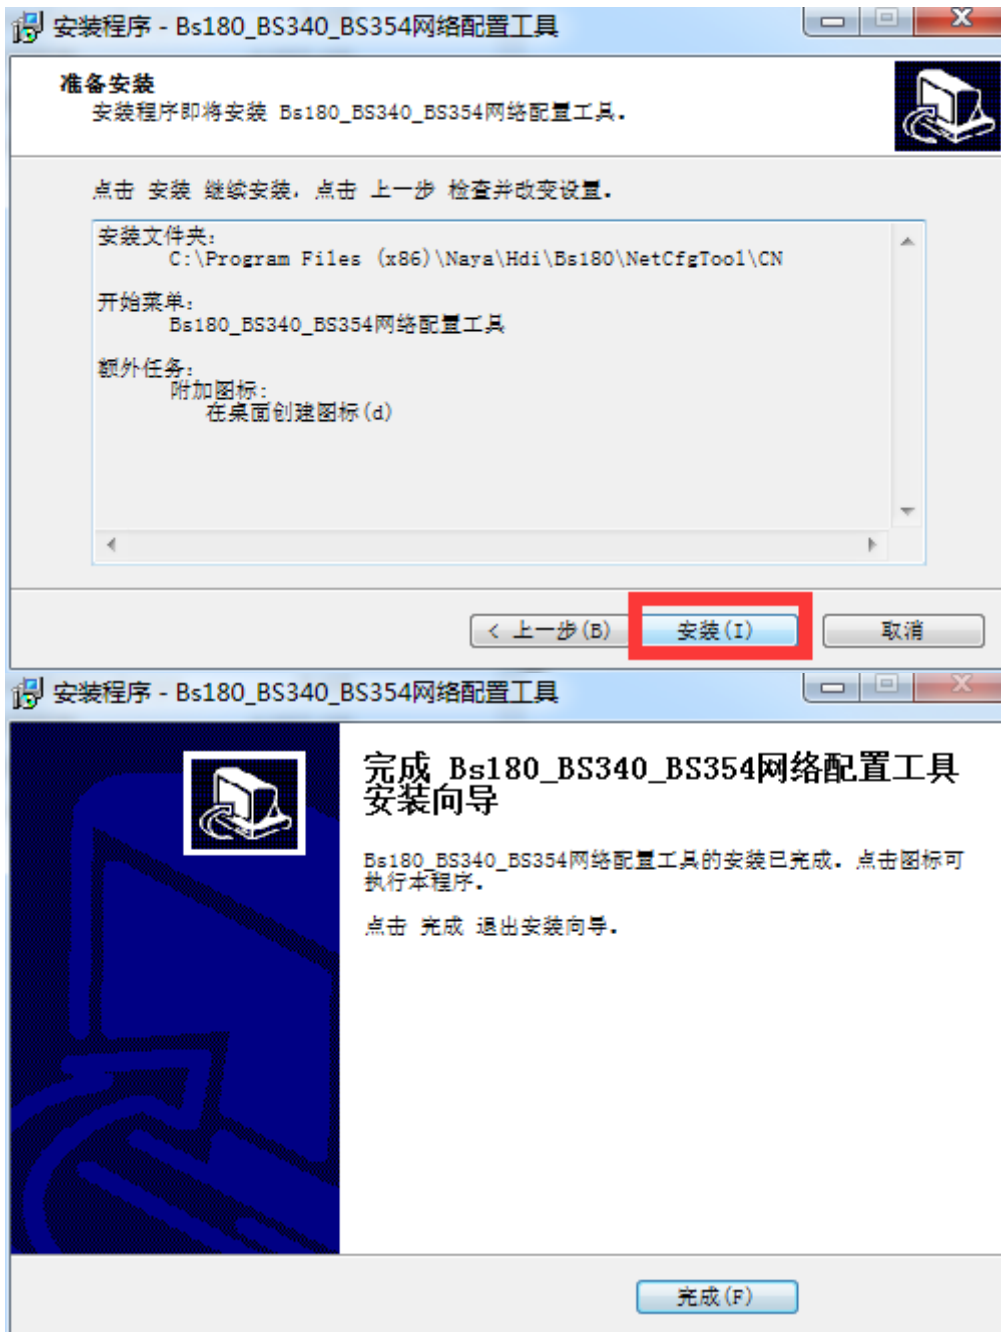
安装程序 - Bs180_BS340_BS354网络配置工具

准备安装
安装程序即将安装 Bs180_BS340_BS354网络配置工具。

点击 安装 继续安装，点击 上一步 检查并改变设置。

安装文件夹：
C:\Program Files (x86)\Naya\Hdi\Bs180\NetCfgTool\CN

开始菜单：
Bs180_BS340_BS354网络配置工具

额外任务：
附加图标：
在桌面创建图标(d)

< 上一步(B)
安装(I)
取消

安装程序 - Bs180_BS340_BS354网络配置工具

完成 Bs180_BS340_BS354网络配置工具安装向导

Bs180_BS340_BS354网络配置工具的安装已完成。点击图标可执行本程序。

点击 完成 退出安装向导。

完成(F)